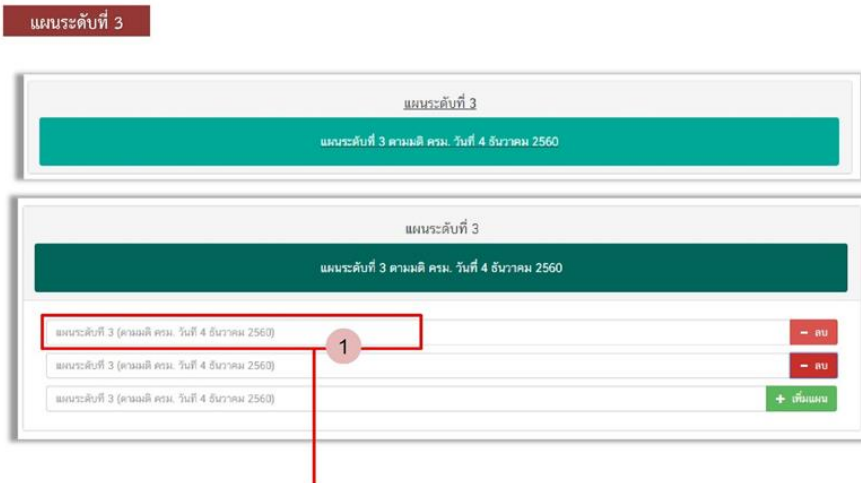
แผนระดับที่ 3

แผนระดับที่ 3

แผนระดับที่ 3 ตามมติ ครม. วันที่ 4 ธันวาคม 2560

แผนระดับที่ 3

แผนระดับที่ 3 ตามมติ ครม. วันที่ 4 ธันวาคม 2560

แผนระดับที่ 3 (ตามมติ ครม. วันที่ 4 ธันวาคม 2560)

1

− ลบ

แผนระดับที่ 3 (ตามมติ ครม. วันที่ 4 ธันวาคม 2560)

− ลบ

แผนระดับที่ 3 (ตามมติ ครม. วันที่ 4 ธันวาคม 2560)

+ เพิ่มแผน